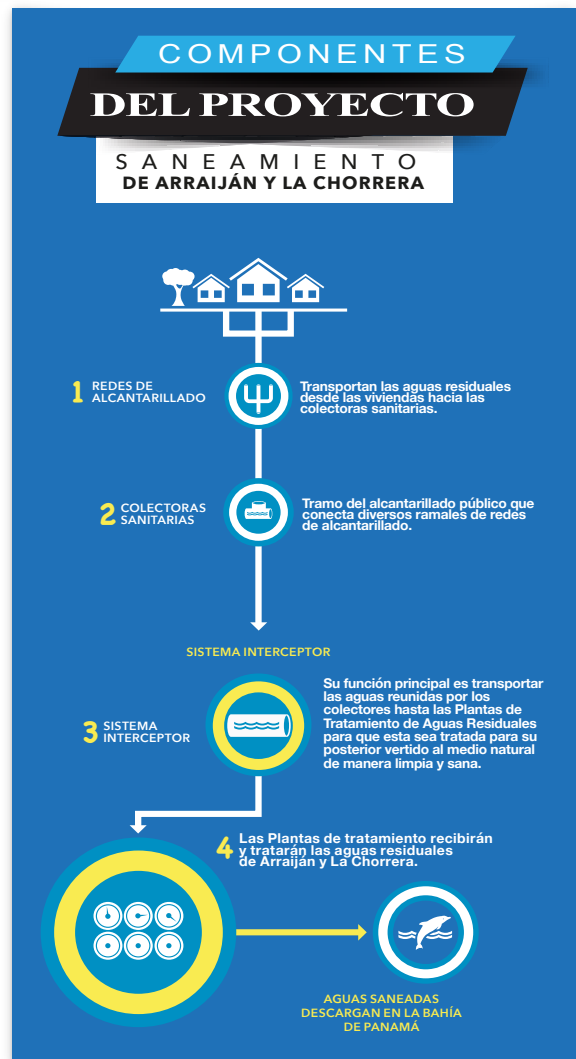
COMPONENTES
DEL PROYECTO
SANEAMIENTO
DE ARRAIJÁN Y LA CHORRERA

1 REDES DE ALCANTARILLADO

Transportan las aguas residuales desde las viviendas hacia las colectoras sanitarias.

2 COLECTORAS SANITARIAS

Tramo del alcantarillado público que conecta diversos ramales de redes de alcantarillado.

SISTEMA INTERCEPTOR

3 SISTEMA INTERCEPTOR

Su función principal es transportar las aguas reunidas por los colectores hasta las Plantas de Tratamiento de Aguas Residuales para que esta sea tratada para su posterior vertido al medio natural de manera limpia y sana.

4 Las Plantas de tratamiento recibirán y tratarán las aguas residuales de Arraiján y La Chorrera.

AGUAS SANEADAS DESCARGAN EN LA BAHÍA DE PANAMÁ